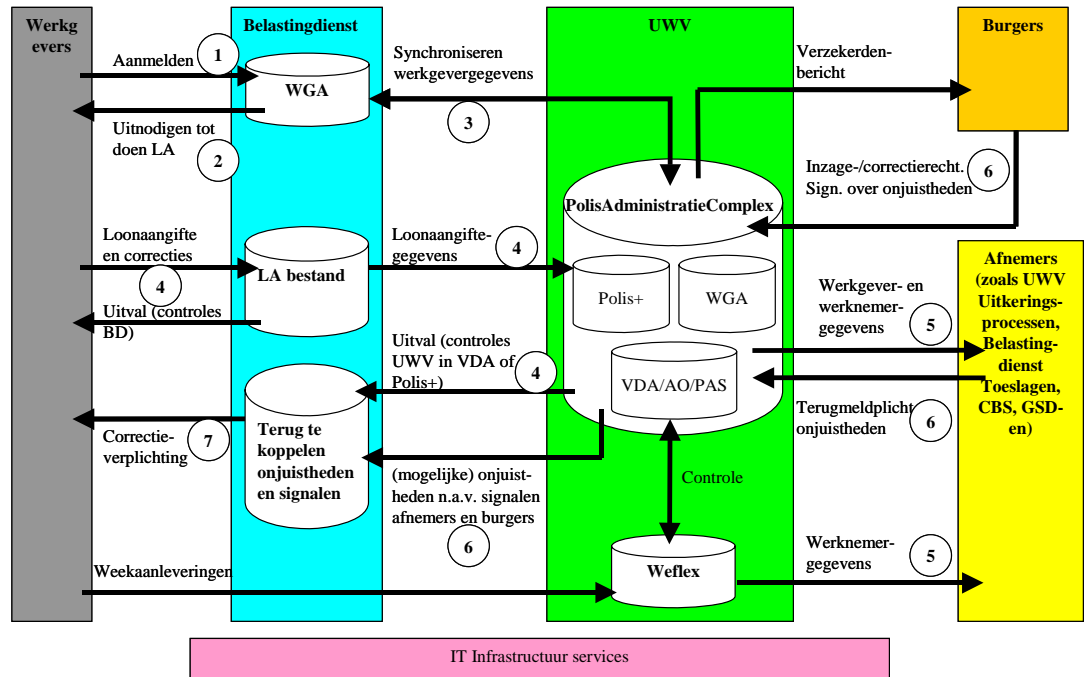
Werkgevers

Belastingdienst

UWV

Burgers

Aanmelden 1

WGA

Uitnodigen tot doen LA 2

Synchroniseren werkgevergegevens

3

Verzekerdenbericht

Inzage-/correctierecht. Sign. over onjuistheden 6

PolisAdministratieComplex

Loonaangifte en correcties 4

LA bestand

Loonaangiftegegevens 4

Polis+

WGA

Afnemers (zoals UWV Uitkeringsprocessen, Belastingdienst Toeslagen, CBS, GSDen)

Werkgever- en werknemergegevens 5

Uitval (controles BD)

Uitval (controles UWV in VDA of Polis+) 4

VDA/AO/PAS

Terugmeldplicht onjuistheden 6

Correctieverplichting 7

Terug te koppelen onjuistheden en signalen

(mogelijke) onjuistheden n.a.v. signalen afnemers en burgers

6

Controle

Werknemergegevens 5

Weekaanleveringen

Weflex

IT Infrastructuur services